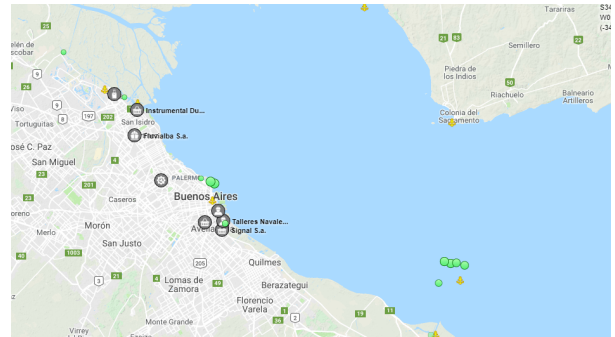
elén de
scobar
Viso
Tortuguitas
osé C. Paz
San Miguel
oreno
Merlo
Morón
Caseros
San Justo
Instrumental Du...
San Isidro
Fluvialba S.A.
PALERMO
Buenos Aires
Talleres Navale...
Signal S.a.
Avellaneda
Quilmes
Berazategui
Lomas de Zamora
Florencio Varela
Monte Grande
Virrey
Tarariras
Semillero
Piedra de los Indios
Riachuelo
Balneario Artilleros
Colonia del Sacramento
S3
V0
(-3
9
197
202
201
23
1003
4
40
205
210
16
1
2
14
36
21
83
22
50